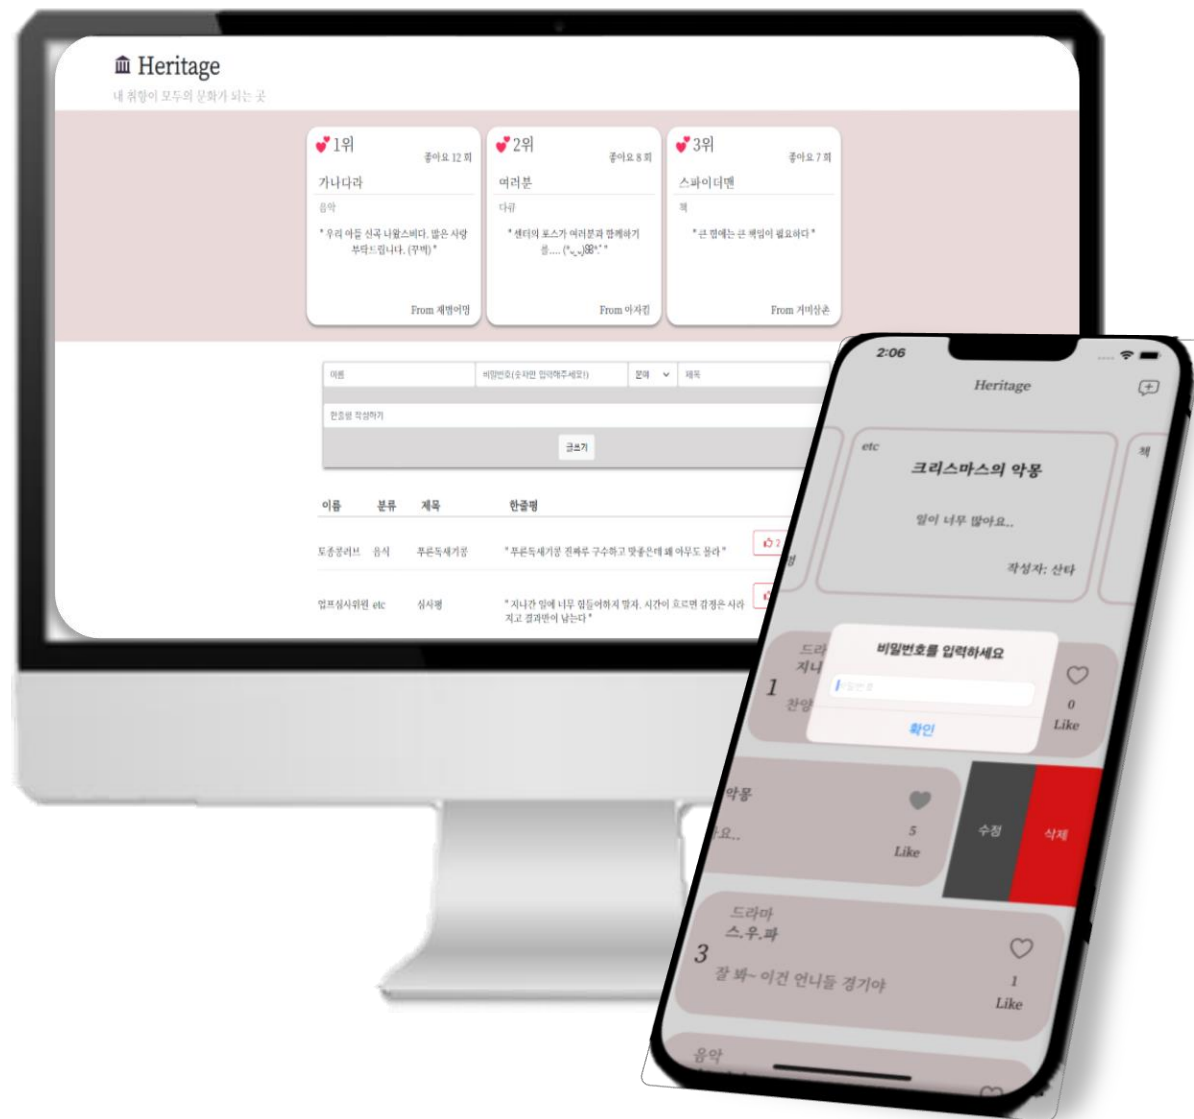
Heritage
내 취향이 모두의 문화가 되는 곳

1위 좋아요 12 회
가나다라
음악
" 우리 아들 신곡 나왔스비다. 많은 사랑 부탁드립니다. (꾸벅) "
From 제별어멍

2위 좋아요 8 회
여러분
다큐
" 센터의 포스가 여러분과 함께하기를.... (*ˬ*)ﾉ "
From 아차킹

3위 좋아요 7 회
스파이더맨
책
" 큰 힘에는 큰 책임이 필요하다 "
From 거미삼촌

이름
비밀번호(숫자만 입력해주세요!)
분야
제목
한줄평 작성하기
글쓰기

| 이름 | 분류 | 제목 | 한줄평 |
|---|---|---|---|
| 토종꿀러브 | 음식 | 부른독새기꿩 | " 부른독새기꿩 진짜루 구수하고 맛좋은데 왜 아무도 몰라 " |
| 업프심사위원 | etc | 심사평 | " 지나간 일에 너무 힘들어하지 말자. 시간이 흐르면 감정은 사라지고 결과만이 남는다 " |

2

2:06
Heritage
etc
크리스마스의 악몽
일이 너무 많아요..
작성자: 산타
책
드라
지나
1
찬양
비밀번호를 입력하세요
비밀번호
확인
0
Like
악몽
요..
5
Like
수정
삭제
드라마
스.우.파
3
잘 봐~ 이건 언니들 경기야
1
Like
음악